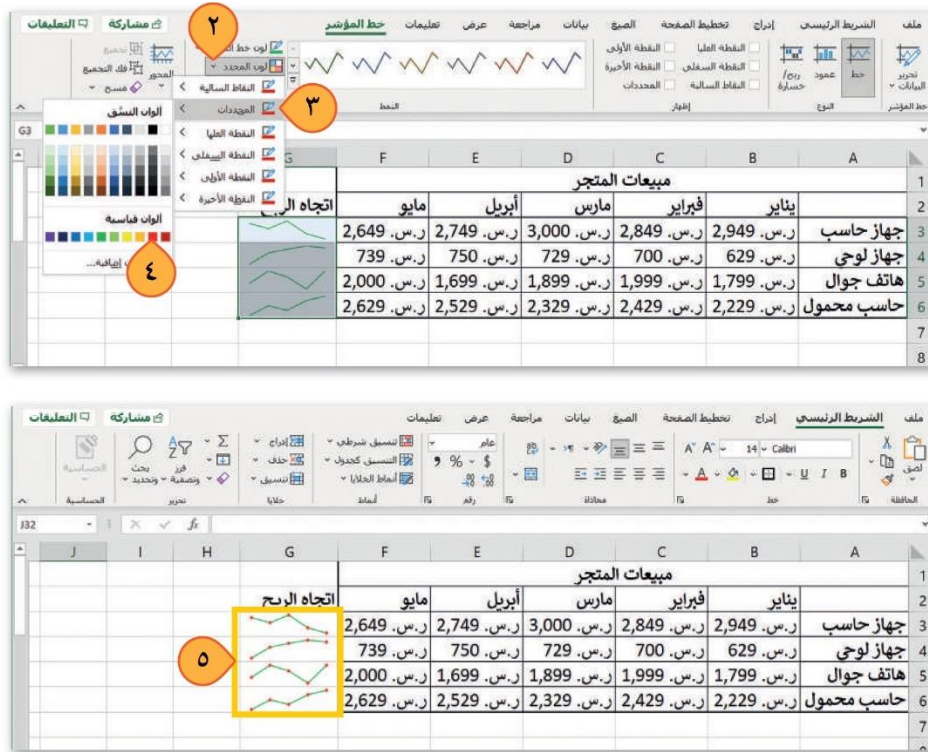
ملف | الشريط الرئيسي | إدراج | تخطيط الصفحة | الصيغ | بيانات | مراجعة | عرض | تعليمات | خط المؤشر | مشاركة | التعليقات

تحرير البيانات | خط | عمود | ربح/خسارة | النقطة العليا | النقطة السفلى | النقاط السالبة | النقطة الأولى | النقطة الأخيرة | المحددات | لون خط المؤشر | لون المحدد | المحور | تجميع | فك التجميع | مسح

خط المؤشر | النوع | إظهار | النمط

٢
٣
٤

النقاط السالبة
المحددات
النقطة العليا
النقطة السفلى
النقطة الأولى
النقطة الأخيرة

ألوان النسُق
ألوان قياسية
ألوان إضافية...

G3

| | A | B | C | D | E | F | G |
|---|---|---|---|---|---|---|---|
| 1 | | مبيعات المتجر | | | | | |
| 2 | | يناير | فبراير | مارس | أبريل | مايو | اتجاه الربح |
| 3 | جهاز حاسب | ر.س. 2,949 | ر.س. 2,849 | ر.س. 3,000 | ر.س. 2,749 | ر.س. 2,649 | |
| 4 | جهاز لوحي | ر.س. 629 | ر.س. 700 | ر.س. 729 | ر.س. 750 | ر.س. 739 | |
| 5 | هاتف جوال | ر.س. 1,799 | ر.س. 1,999 | ر.س. 1,899 | ر.س. 1,699 | ر.س. 2,000 | |
| 6 | حاسب محمول | ر.س. 2,229 | ر.س. 2,429 | ر.س. 2,329 | ر.س. 2,529 | ر.س. 2,629 | |

ملف | الشريط الرئيسي | إدراج | تخطيط الصفحة | الصيغ | بيانات | مراجعة | عرض | تعليمات | مشاركة | التعليقات

لصق | الحافظة | Calibri | 14 | خط | محاذاة | عام | رقم | تنسيق شرطي | التنسيق كجدول | أنماط الخلايا | أنماط | إدراج | حذف | تنسيق | خلايا | فرز وتصفية | بحث وتحديد | تحرير | الحساسية

J32

| | A | B | C | D | E | F | G |
|---|---|---|---|---|---|---|---|
| 1 | | مبيعات المتجر | | | | | |
| 2 | | يناير | فبراير | مارس | أبريل | مايو | اتجاه الربح |
| 3 | جهاز حاسب | ر.س. 2,949 | ر.س. 2,849 | ر.س. 3,000 | ر.س. 2,749 | ر.س. 2,649 | |
| 4 | جهاز لوحي | ر.س. 629 | ر.س. 700 | ر.س. 729 | ر.س. 750 | ر.س. 739 | |
| 5 | هاتف جوال | ر.س. 1,799 | ر.س. 1,999 | ر.س. 1,899 | ر.س. 1,699 | ر.س. 2,000 | |
| 6 | حاسب محمول | ر.س. 2,229 | ر.س. 2,429 | ر.س. 2,329 | ر.س. 2,529 | ر.س. 2,629 | |

٥